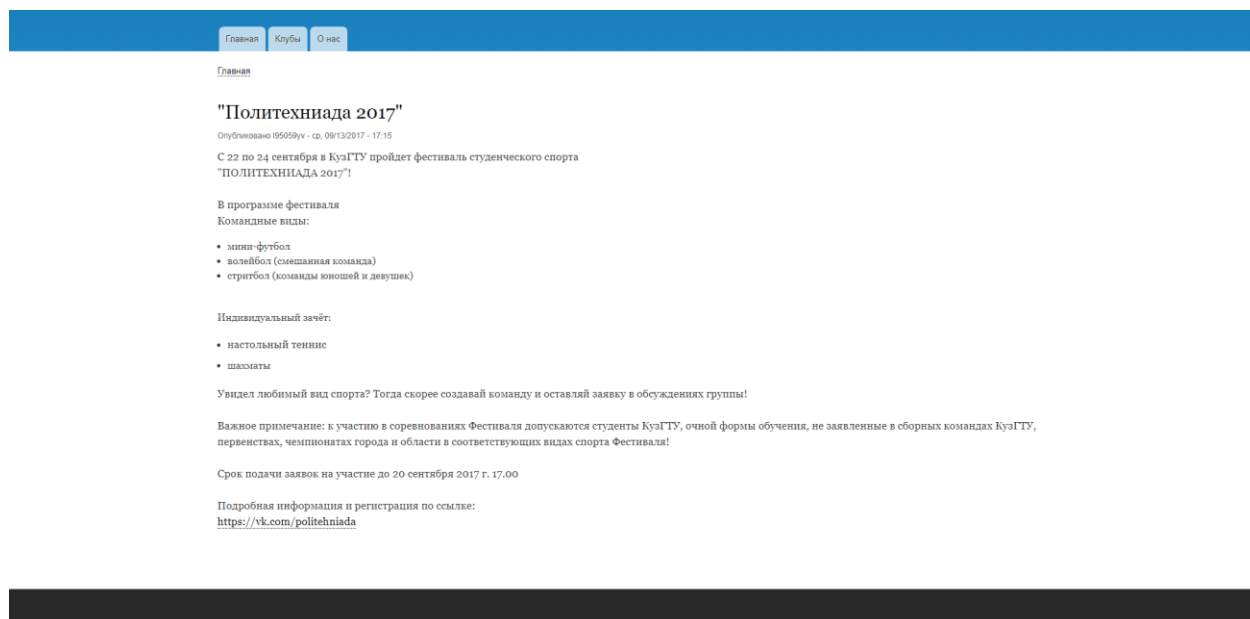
Главная Клубы О нас

Главная

"Политехниада 2017"

Опубликовано l95059yv - ср, 09/13/2017 - 17:15

С 22 по 24 сентября в КузГТУ пройдет фестиваль студенческого спорта "ПОЛИТЕХНИАДА 2017"!

В программе фестиваля
Командные виды:

- мини-футбол
- волейбол (смешанная команда)
- стритбол (команды юношей и девушек)

Индивидуальный зачёт:

- настольный теннис
- шахматы

Увидел любимый вид спорта? Тогда скорее создавай команду и оставляй заявку в обсуждениях группы!

Важное примечание: к участию в соревнованиях Фестиваля допускаются студенты КузГТУ, очной формы обучения, не заявленные в сборных командах КузГТУ, первенствах, чемпионатах города и области в соответствующих видах спорта Фестиваля!

Срок подачи заявок на участие до 20 сентября 2017 г. 17.00

Подробная информация и регистрация по ссылке:
https://vk.com/politehniada